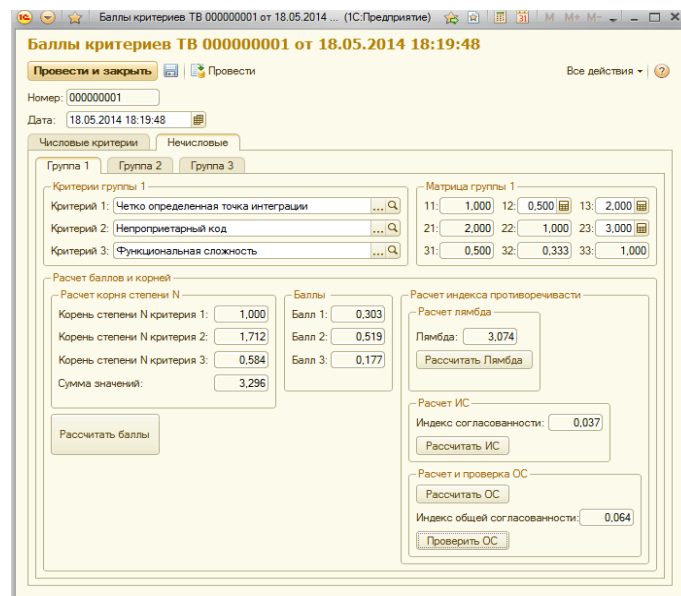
Баллы критериев ТВ 000000001 от 18.05.2014 ... (1С:Предприятие)

M M+ M-

Баллы критериев ТВ 000000001 от 18.05.2014 18:19:48

Провести и закрыть | Провести | Все действия ▾ | ?

Номер: 000000001

Дата: 18.05.2014 18:19:48

Числовые критерии | Нечисловые

Группа 1 | Группа 2 | Группа 3

Критерии группы 1

Критерий 1: Четко определенная точка интеграции

Критерий 2: Непроприетарный код

Критерий 3: Функциональная сложность

Матрица группы 1

| | | | | | |
|---|---|---|---|---|---|
| 11: | 1,000 | 12: | 0,500 | 13: | 2,000 |
| 21: | 2,000 | 22: | 1,000 | 23: | 3,000 |
| 31: | 0,500 | 32: | 0,333 | 33: | 1,000 |

Расчет баллов и корней

Расчет корня степени N

Корень степени N критерия 1: 1,000

Корень степени N критерия 2: 1,712

Корень степени N критерия 3: 0,584

Сумма значений: 3,296

Баллы

Балл 1: 0,303

Балл 2: 0,519

Балл 3: 0,177

Рассчитать баллы

Расчет индекса противоречивасти

Расчет лямбда

Лямбда: 3,074

Рассчитать Лямбда

Расчет ИС

Индекс согласованности: 0,037

Рассчитать ИС

Расчет и проверка ОС

Рассчитать ОС

Индекс общей согласованности: 0,064

Проверить ОС